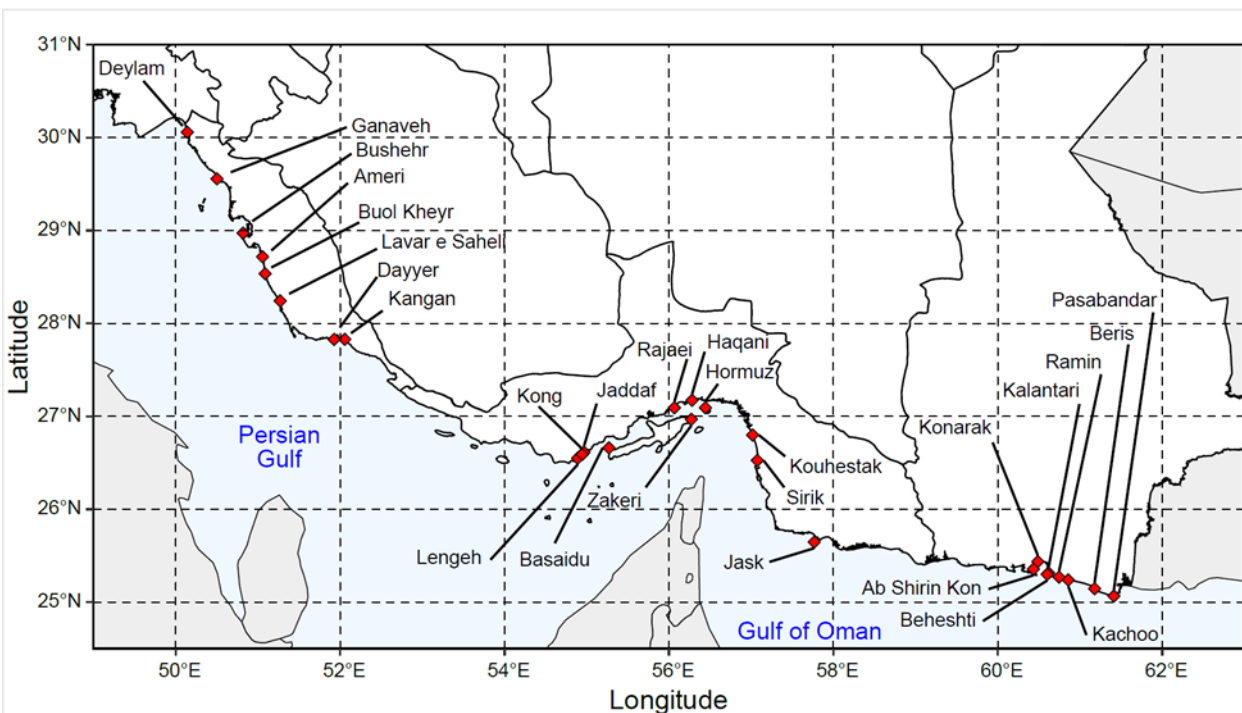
31°N
30°N
29°N
28°N
27°N
26°N
25°N
Latitude
50°E 52°E 54°E 56°E 58°E 60°E 62°E
Longitude
Deylam
Ganaveh
Bushehr
Ameri
Buol Kheyr
Lavar e Sahel
Dayyer
Kangan
Persian Gulf
Kong
Jaddaf
Rajaei
Haqani
Hormuz
Kouhestak
Sirik
Zakeri
Lengeh
Basaidu
Jask
Pasabandar
Beris
Ramin
Kalantari
Konarak
Ab Shirin Kon
Beheshti
Kachoo
Gulf of Oman